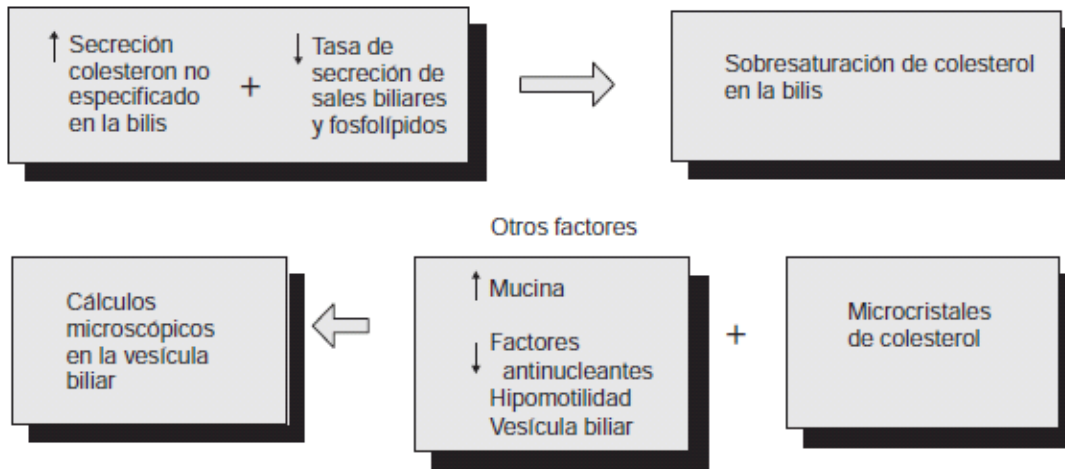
↑ Secreción colesteron no especificado en la bilis + ↓ Tasa de secreción de sales biliares y fosfolípidos

Sobresaturación de colesterol en la bilis

Otros factores

↑ Mucina

↓ Factores antinucleantes
Hipomotilidad
Vesícula biliar

+

Microcristales de colesterol

Cálculos microscópicos en la vesícula biliar